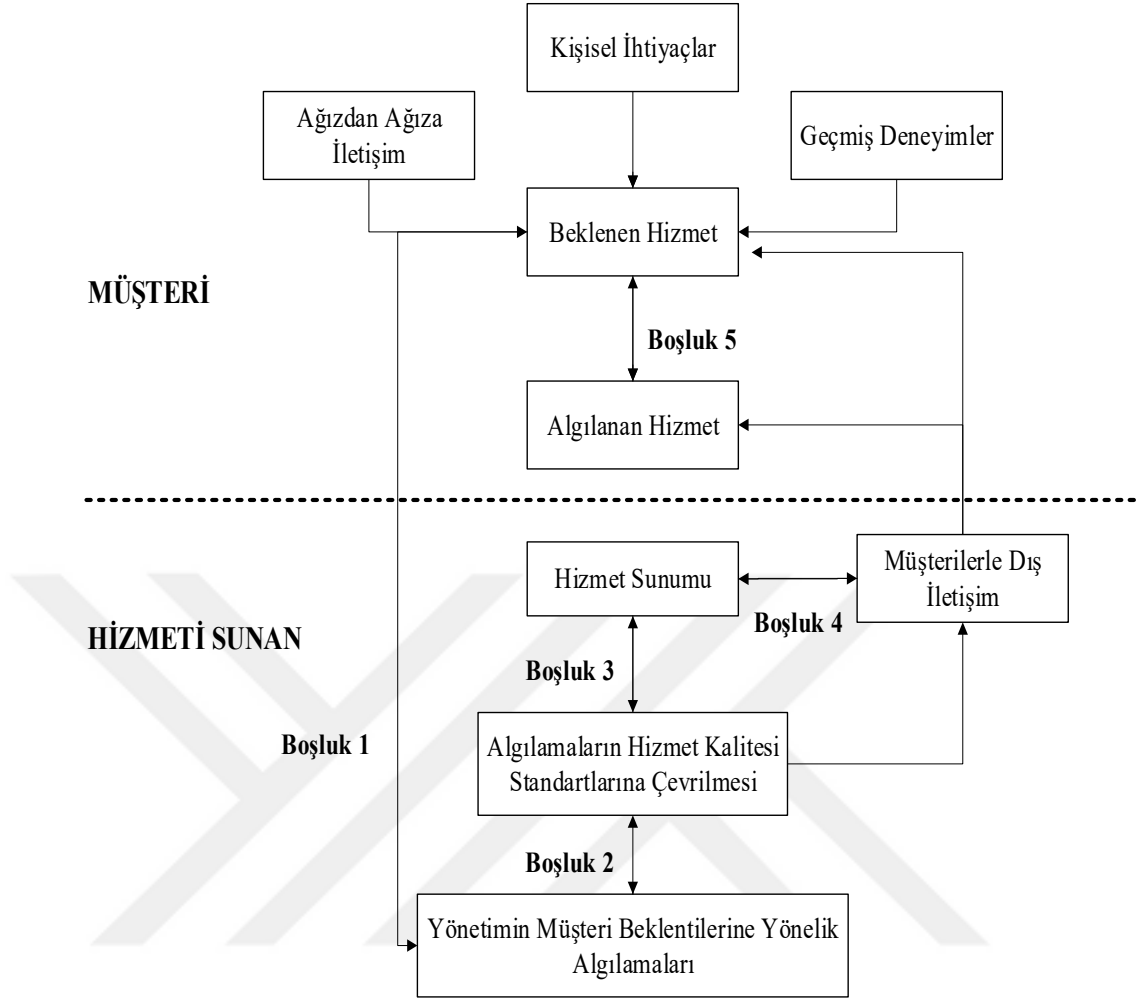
Kişisel İhtiyaçlar

Ağızdan Ağıza İletişim

Geçmiş Deneyimler

Beklenen Hizmet

MÜŞTERİ

Boşluk 5

Algılanan Hizmet

Hizmet Sunumu

Müşterilerle Dış İletişim

Boşluk 4

HİZMETİ SUNAN

Boşluk 3

Boşluk 1

Algılamaların Hizmet Kalitesi Standartlarına Çevrilmesi

Boşluk 2

Yönetimin Müşteri Beklentilerine Yönelik Algılamaları